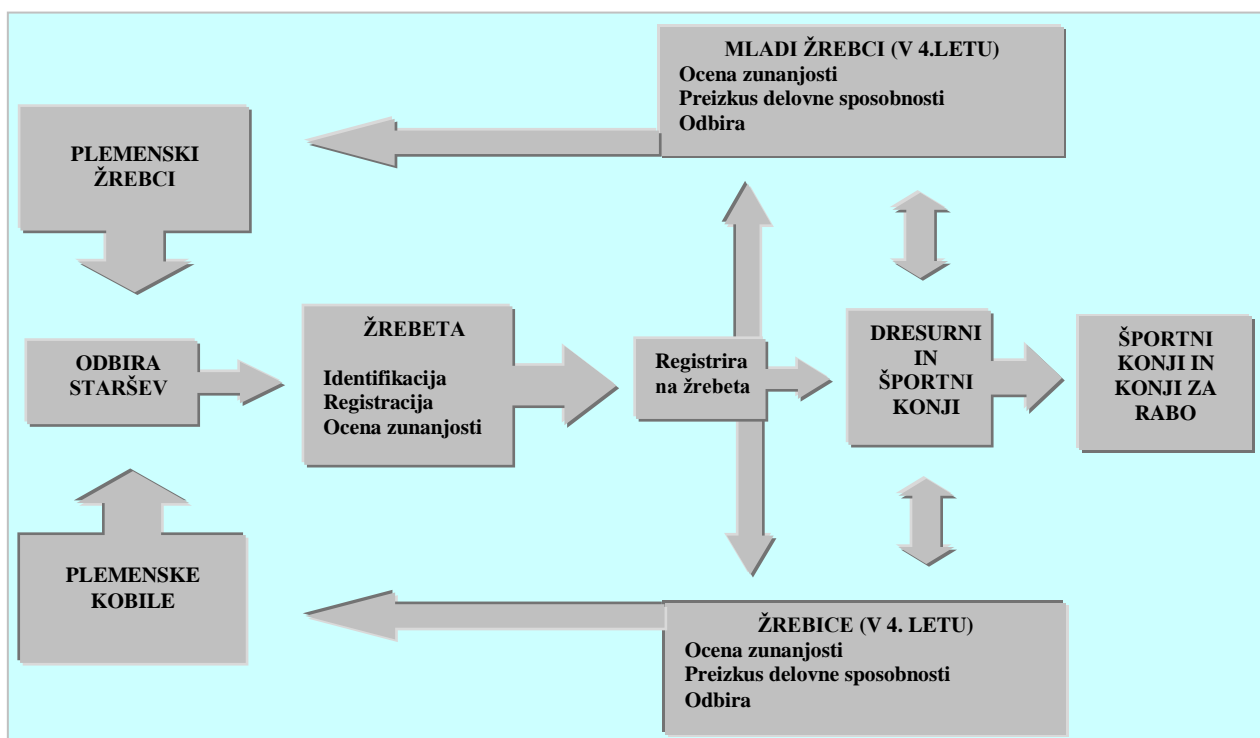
MLADI ŽREBCI (V 4.LETU)
Ocena zunanjosti
Preizkus delovne sposobnosti
Odbira

PLEMENSKI ŽREBCI

ODBIRA STARŠEV

ŽREBETA

Identifikacija
Registracija
Ocena zunanjosti

Registrira na žrebeta

DRESURNI IN ŠPORTNI KONJI

ŠPORTNI KONJI IN KONJI ZA RABO

PLEMENSKE KOBILE

ŽREBICE (V 4. LETU)
Ocena zunanjosti
Preizkus delovne sposobnosti
Odbira